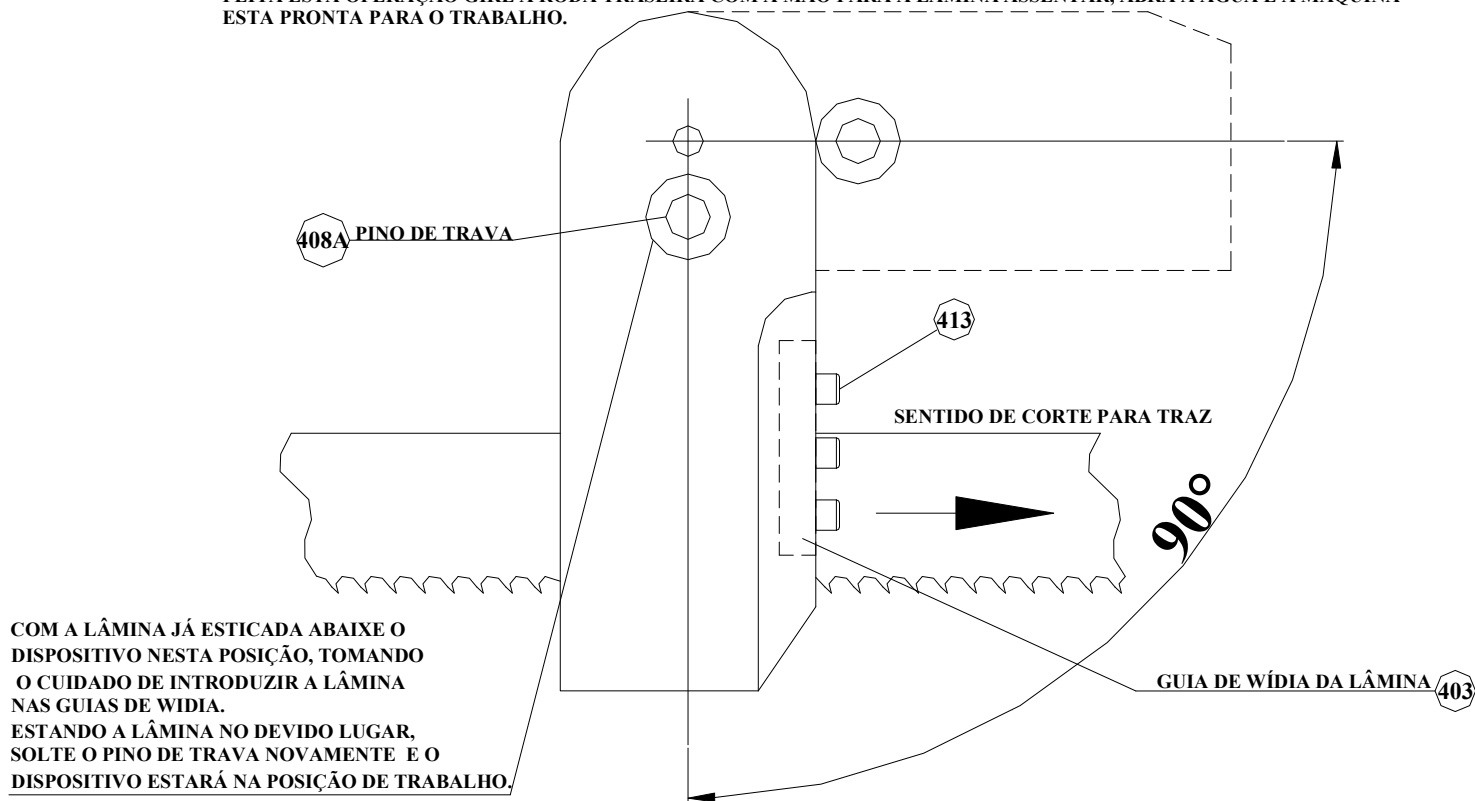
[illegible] ESTA OPERAÇÃO GIRE A RODA TRASEIRA COM A MÃO PARA A LÂMINA ASSENTAR, ABRA A ÁGUA E A MÁQUINA ESTA PRONTA PARA O TRABALHO.

408A PINO DE TRAVA

413

SENTIDO DE CORTE PARA TRAZ

90°

COM A LÂMINA JÁ ESTICADA ABAIXE O DISPOSITIVO NESTA POSIÇÃO, TOMANDO O CUIDADO DE INTRODUZIR A LÂMINA NAS GUIAS DE WIDIA.
ESTANDO A LÂMINA NO DEVIDO LUGAR, SOLTE O PINO DE TRAVA NOVAMENTE E O DISPOSITIVO ESTARÁ NA POSIÇÃO DE TRABALHO.

GUIA DE WÍDIA DA LÂMINA 403